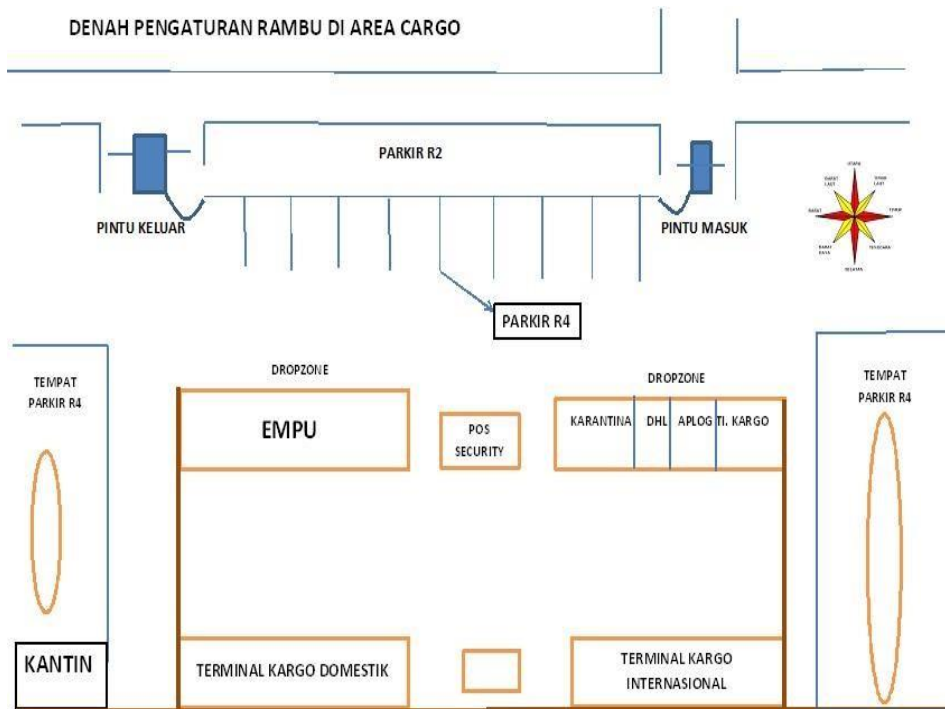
DENAH PENGATURAN RAMBU DI AREA CARGO

PARKIR R2

PINTU KELUAR

PINTU MASUK

UTARA
BARAT LAUT
TIMUR LAUT
BARAT
TIMUR
BARAT DAYA
TENGGARA
SELATAN

PARKIR R4

TEMPAT PARKIR R4

DROPZONE

EMPU

POS SECURITY

DROPZONE

KARANTINA | DHL | APLOG | TI. KARGO

TEMPAT PARKIR R4

KANTIN

TERMINAL KARGO DOMESTIK

TERMINAL KARGO INTERNASIONAL